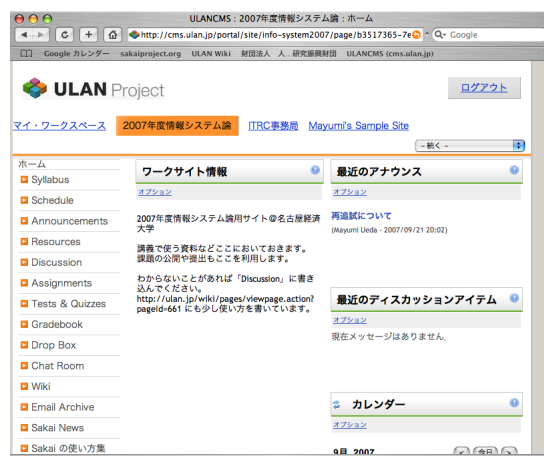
ULANCMS : 2007年度情報システム論 : ホーム

http://cms.ulan.jp/portal/site/info-system2007/page/b3517365-7e

Google

Google カレンダー sakaiproject.org ULAN Wiki 財団法人 人.研究振興財団 ULANCMS (cms.ulan.jp)

ULAN Project

ログアウト

マイ・ワークスペース 2007年度情報システム論 ITRC事務局 Mayumi's Sample Site

- 続く -

ホーム
Syllabus
Schedule
Announcements
Resources
Discussion
Assignments
Tests & Quizzes
Gradebook
Drop Box
Chat Room
Wiki
Email Archive
Sakai News
Sakai の使い方集

ワークサイト情報
オプション

2007年度情報システム論用サイト@名古屋経済大学

講義で使う資料などここにおいておきます。課題の公開や提出もここを利用します。

わからないことがあれば「Discussion」に書き込んでください。
http://ulan.jp/wiki/pages/viewpage.action?pageId=661 にも少し使い方を書いています。

最近のアナウンス
オプション

再追試について
(Mayumi Ueda - 2007/09/21 20:02)

最近のディスカッションアイテム
オプション

現在メッセージはありません.

カレンダー
オプション

9月 2007
今日